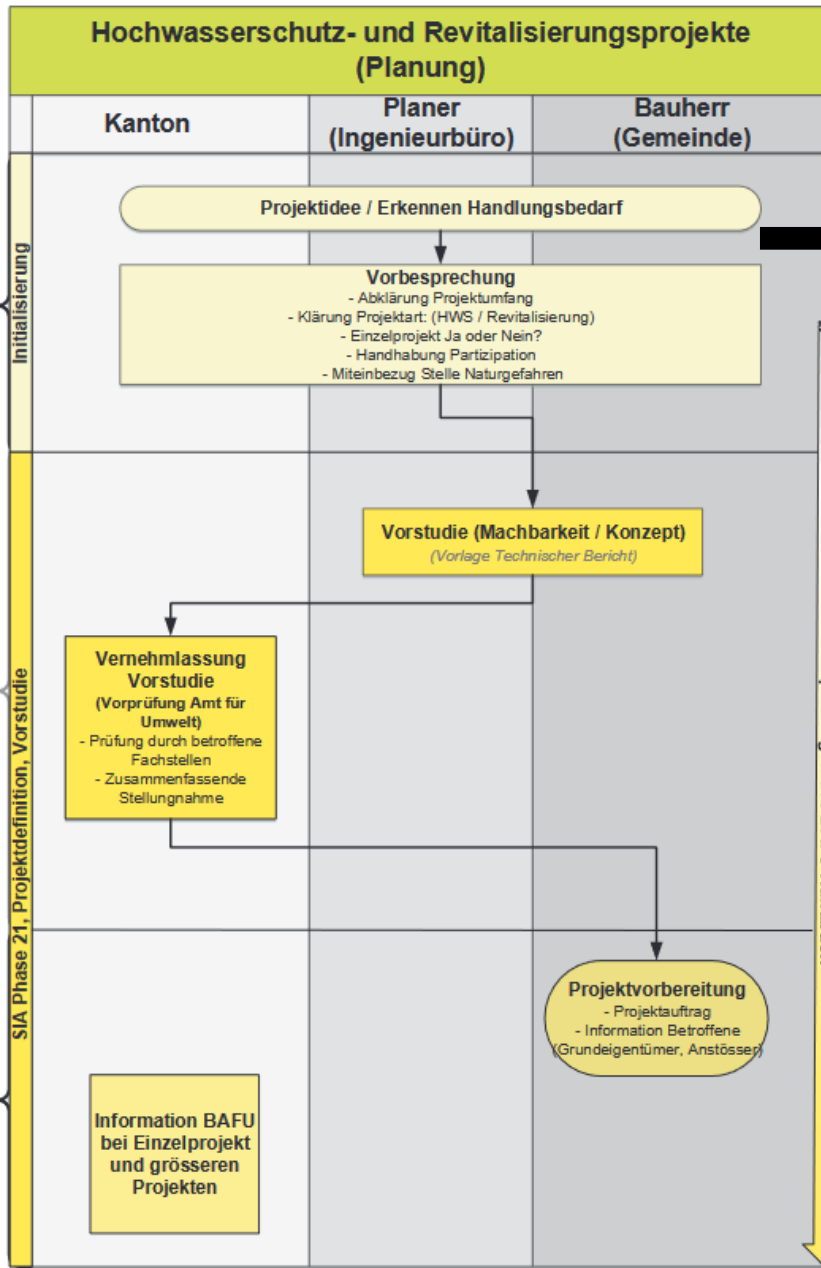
Hochwasserschutz- und Revitalisierungsprojekte (Planung)

Kanton

Planer (Ingenieurbüro)

Bauherr (Gemeinde)

Initialisierung

Projektidee / Erkennen Handlungsbedarf

Vorbesprechung
- Abklärung Projektumfang
- Klärung Projektart: (HWS / Revitalisierung)
- Einzelprojekt Ja oder Nein?
- Handhabung Partizipation
- Miteinbezug Stelle Naturgefahren

SIA Phase 21, Projektdefinition, Vorstudie

Vorstudie (Machbarkeit / Konzept)
(Vorlage Technischer Bericht)

Vernehmlassung Vorstudie
(Vorprüfung Amt für Umwelt)
- Prüfung durch betroffene Fachstellen
- Zusammenfassende Stellungnahme

Projektvorbereitung
- Projektauftrag
- Information Betroffene (Grundeigentümer, Anstösser)

Information BAFU bei Einzelprojekt und grösseren Projekten